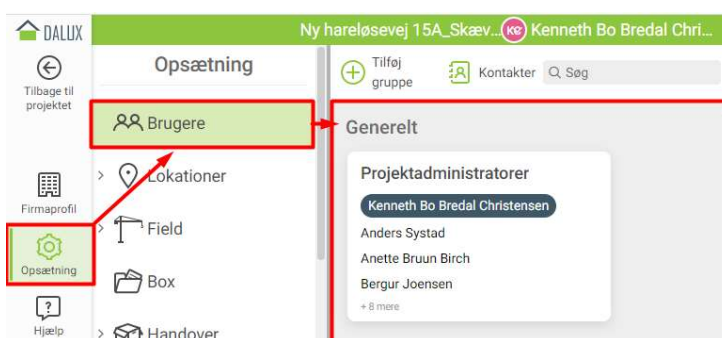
DALUX

Ny hareløsevej 15A_Skæv... KE Kenneth Bo Bredal Chri...

Tilbage til projektet

Firmaprofil

Opsætning

Hjælp

Opsætning

Brugere

Lokationer

Field

Box

Handover

Tilføj gruppe

Kontakter

Søg

Generelt

Projektadministratorer

Kenneth Bo Bredal Christensen

Anders Systad

Anette Bruun Birch

Bergur Joensen

+ 8 mere